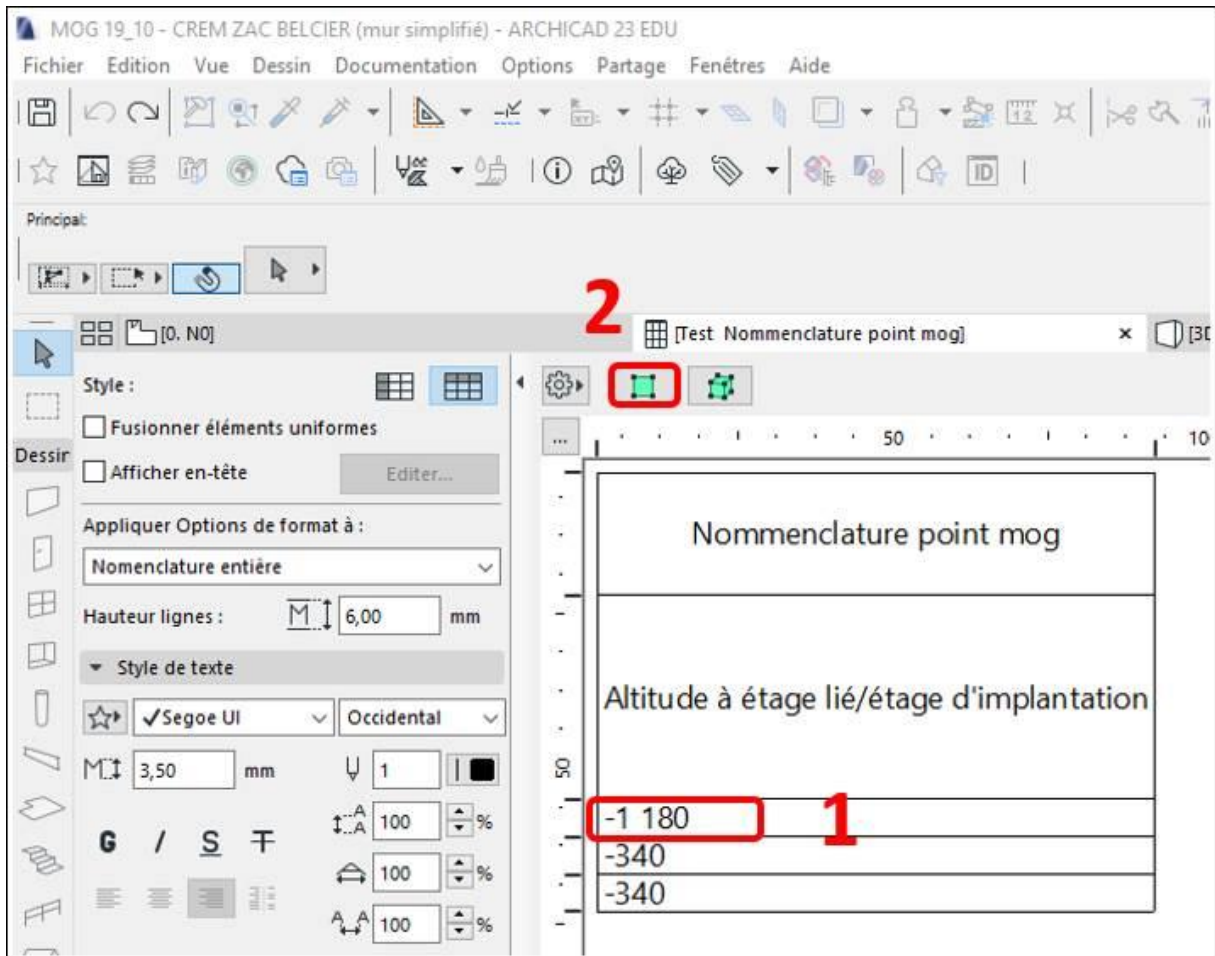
MOG 19_10 - CREM ZAC BELCIER (mur simplifié) - ARCHICAD 23 EDU

Fichier Edition Vue Dessin Documentation Options Partage Fenêtres Aide

Principal:

[0. N0]

2

[Test Nommenclature point mog]

× [3D

Style :

Fusionner éléments uniformes

Dessin

Afficher en-tête

Editer...

Appliquer Options de format à :

Nomenclature entière

Hauteur lignes : 6,00 mm

Style de texte

✓Segoe UI

Occidental

3,50 mm

1

G / S

100 %

100 %

100 %

...

50

10

50

| Nommenclature point mog |
|---|
| Altitude à étage lié/étage d'implantation |
| -1 180 |
| -340 |
| -340 |

1